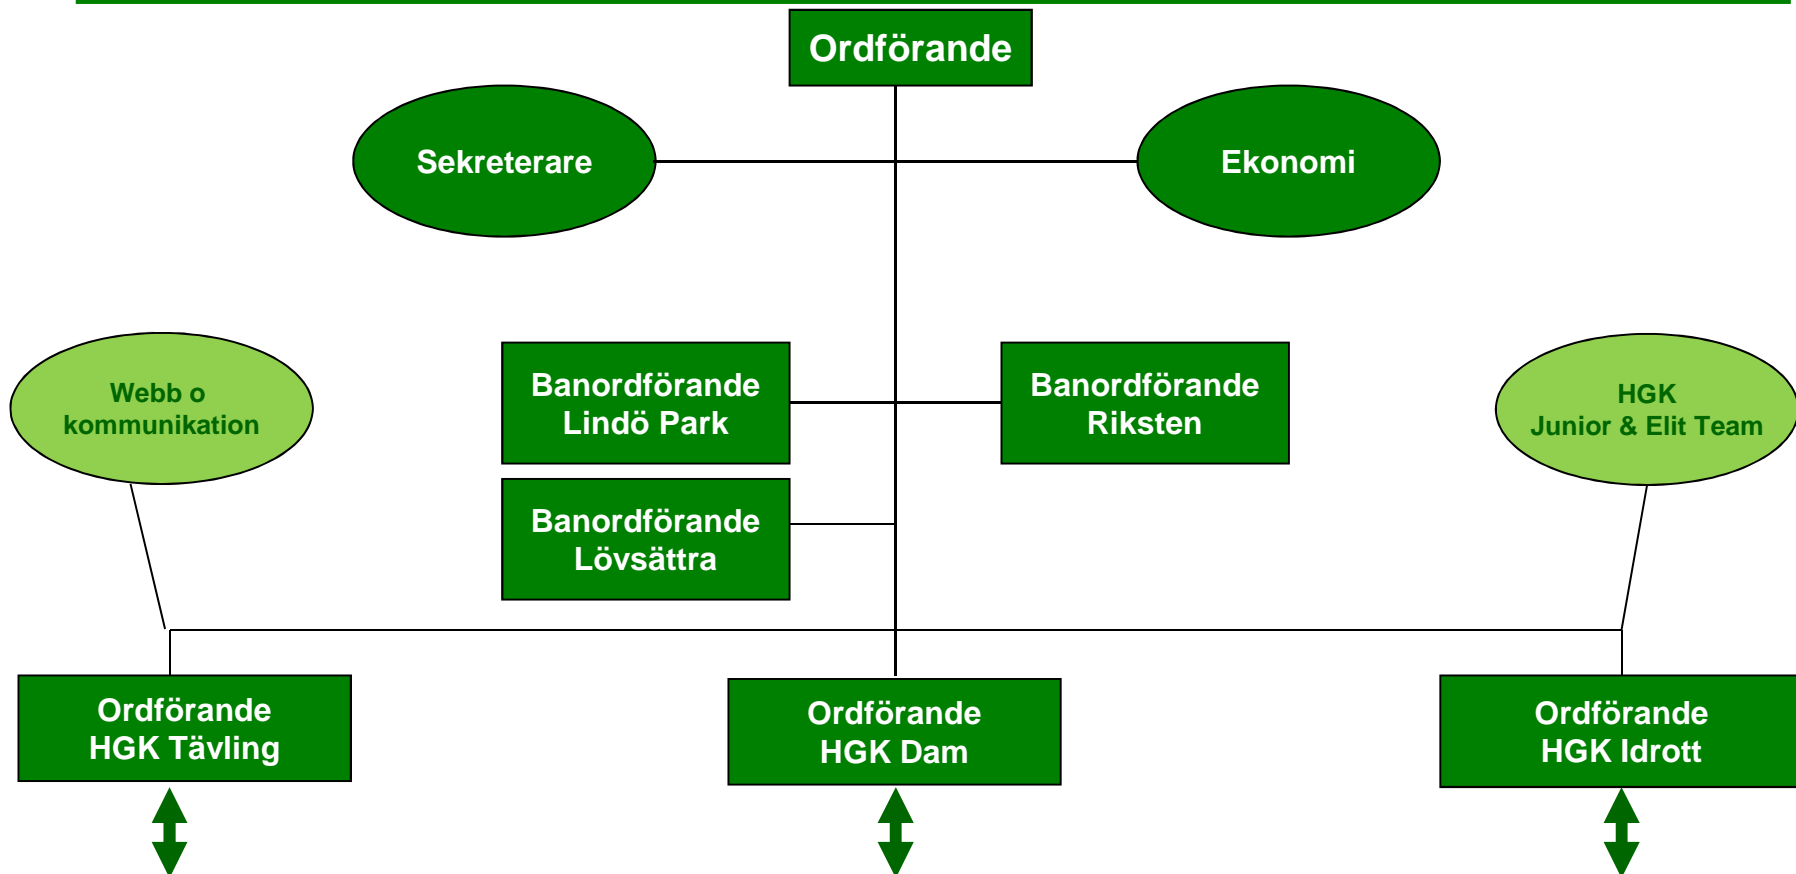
Ordförande

Sekreterare

Ekonomi

Webb o kommunikation

Banordförande Lindö Park

Banordförande Riksten

HGK Junior & Elit Team

Banordförande Lövsättra

Ordförande HGK Tävling

Ordförande HGK Dam

Ordförande HGK Idrott